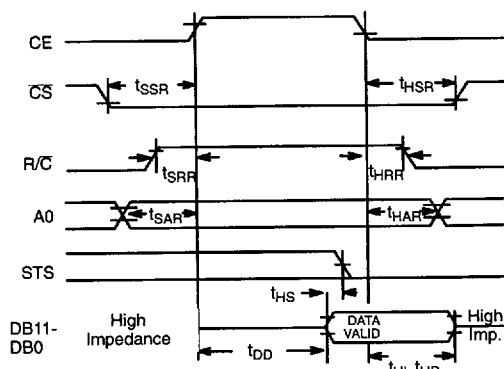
CE

$\overline{CS}$

$t_{SSR}$

$t_{HSR}$

$R/\overline{C}$

$t_{SRR}$

$t_{HRR}$

A0

$t_{SAR}$

$t_{HAR}$

STS

$t_{HS}$

DB11-
DB0

High
Impedance

DATA
VALID

High
Imp.

$t_{DD}$

$t_{HL}$ $t_{HD}$